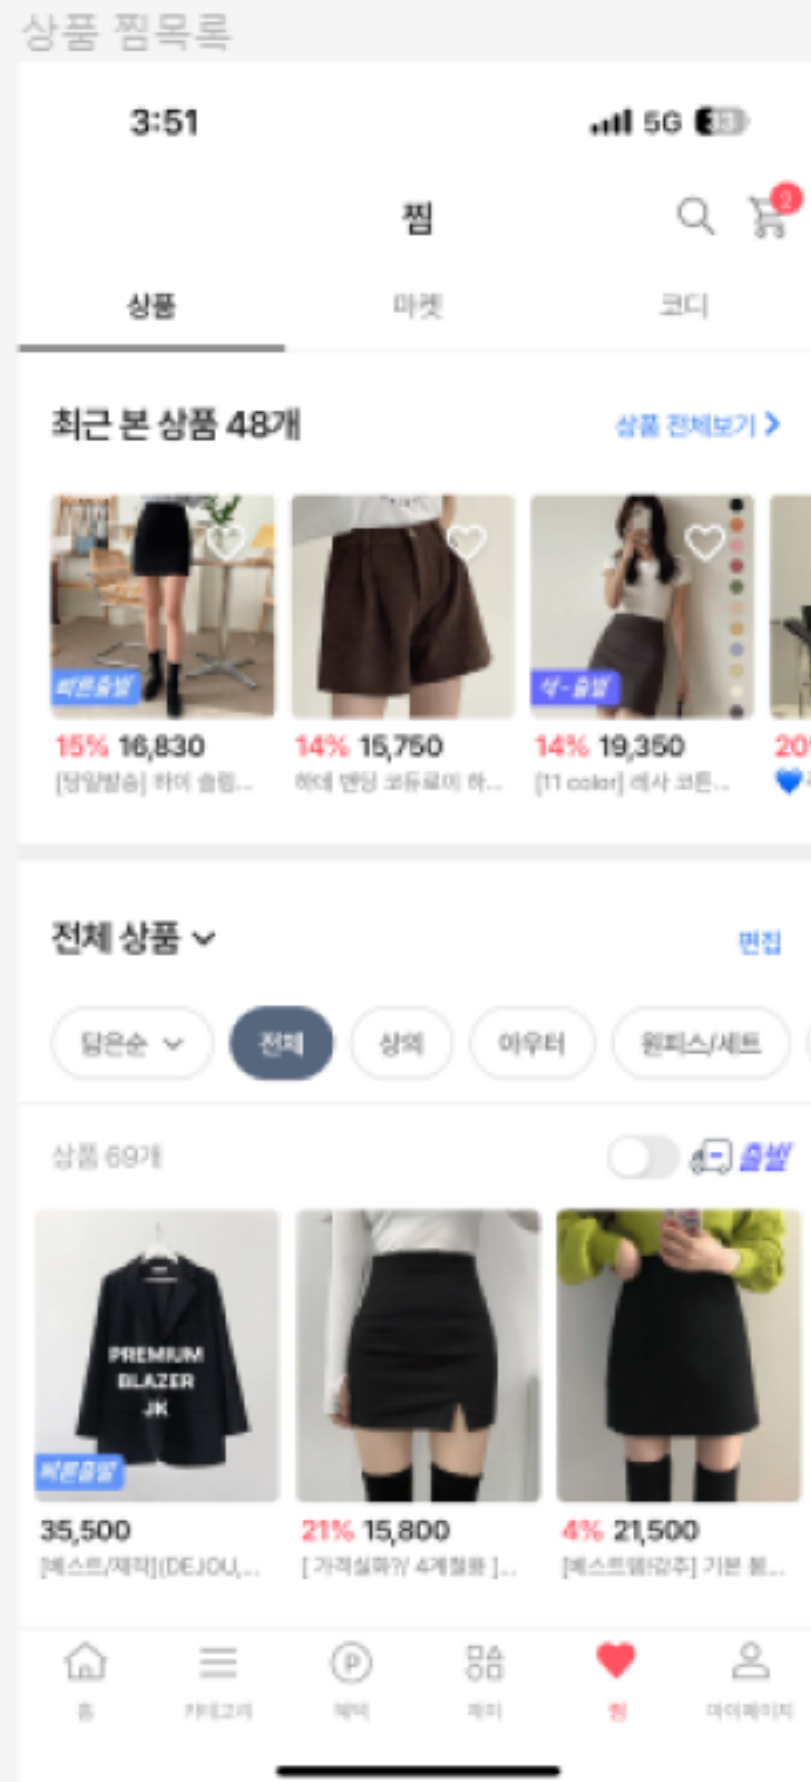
상품 찜목록

3:51

5G 33

찜

2

상품

마켓

코디

최근 본 상품 48개

상품 전체보기 >

빠른출발

15% 16,830
[당일발송] 하이 슬림...

14% 15,750
허리 밴딩 코듀로이 하...

상-출발

14% 19,350
[11 color] 레사 코튼...

20

전체 상품

편집

담은순

전체

상의

아우터

원피스/세트

상품 69개

출발

PREMIUM BLAZER JK

빠른출발

35,500
[베스트/제작](DEJOU,...

21% 15,800
[가격실화?! 4계절용 ]...

4% 21,500
[베스트(밍감주] 기본 힙...

홈

카테고리

혜택

찜

마이페이지